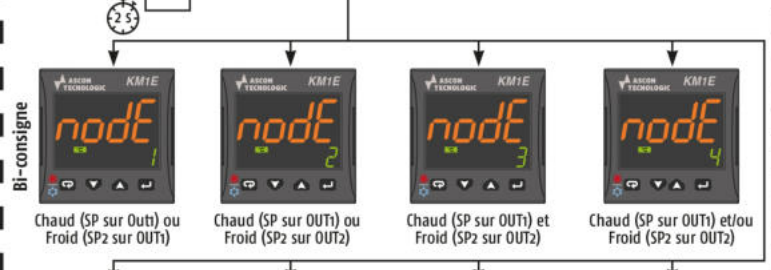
2 S

Bi-consigne

ASCON TECNOLOGIC KM1E
nodE
1

Chaud (SP sur OUT1) ou Froid (SP2 sur OUT1)

ASCON TECNOLOGIC KM1E
nodE
2

Chaud (SP sur OUT1) ou Froid (SP2 sur OUT2)

ASCON TECNOLOGIC KM1E
nodE
3

Chaud (SP sur OUT1) et Froid (SP2 sur OUT2)

ASCON TECNOLOGIC KM1E
nodE
4

Chaud (SP sur OUT1) et/ou Froid (SP2 sur OUT2)